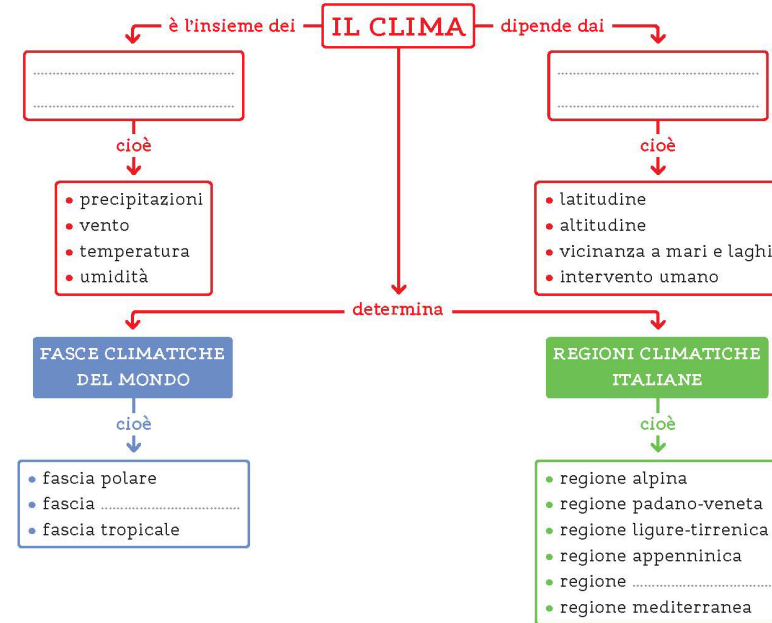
è l'insieme dei IL CLIMA dipende dai

..............................
..............................

..............................
..............................

cioè

- precipitazioni
- vento
- temperatura
- umidità

cioè

- latitudine
- altitudine
- vicinanza a mari e laghi
- intervento umano

determina

FASCE CLIMATICHE DEL MONDO

cioè

- fascia polare
- fascia ..............................
- fascia tropicale

REGIONI CLIMATICHE ITALIANE

cioè

- regione alpina
- regione padano-veneta
- regione ligure-tirrenica
- regione appenninica
- regione ..............................
- regione mediterranea